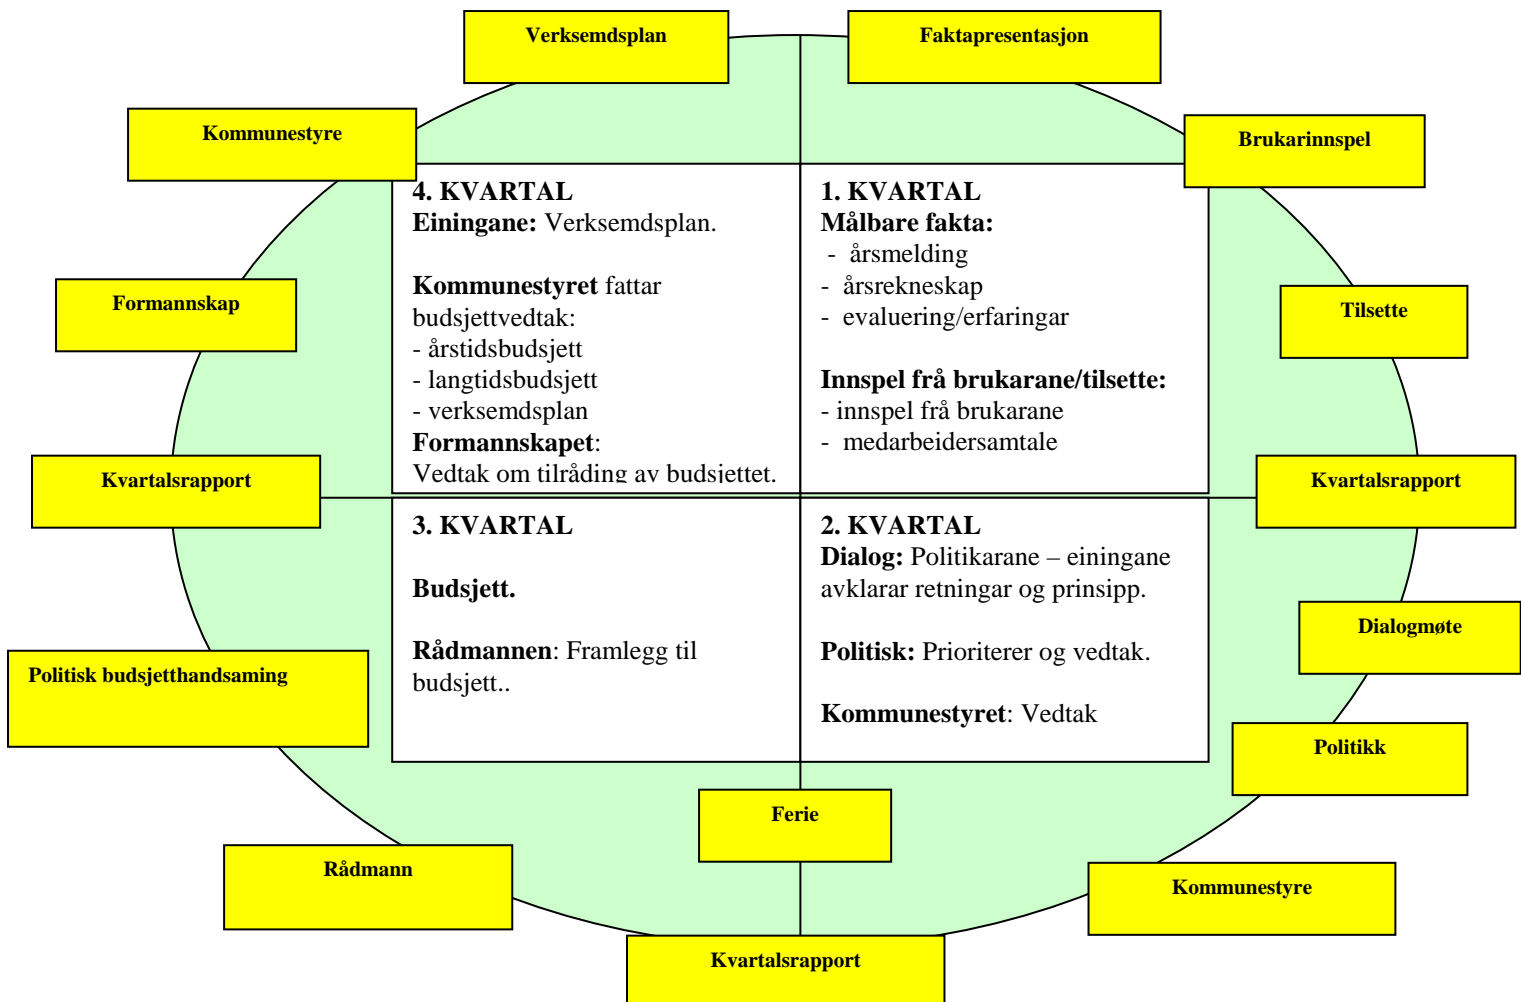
Verksemdsplan

Faktapresentasjon

Kommunestyre

Brukarinnspel

4. KVARTAL
Einingane: Verksemdsplan.

Kommunestyret fattar budsjettvedtak:
- årstidsbudsjett
- langtidsbudsjett
- verksemdsplan
Formannskapet:
Vedtak om tilråding av budsjettet.

1. KVARTAL
Målbare fakta:
- årsmelding
- årsrekneskap
- evaluering/erfaringar

Innspel frå brukarane/tilsette:
- innspel frå brukarane
- medarbeidersamtale

Formannskap

Tilsette

Kvartalsrapport

Kvartalsrapport

3. KVARTAL

Budsjett.

Rådmannen: Framlegg til budsjett..

2. KVARTAL
Dialog: Politikarane – einingane avklarar retningar og prinsipp.

Politisk: Prioriterer og vedtak.

Kommunestyret: Vedtak

Dialogmøte

Politisk budsjetthandsaming

Politikk

Ferie

Rådmann

Kommunestyre

Kvartalsrapport